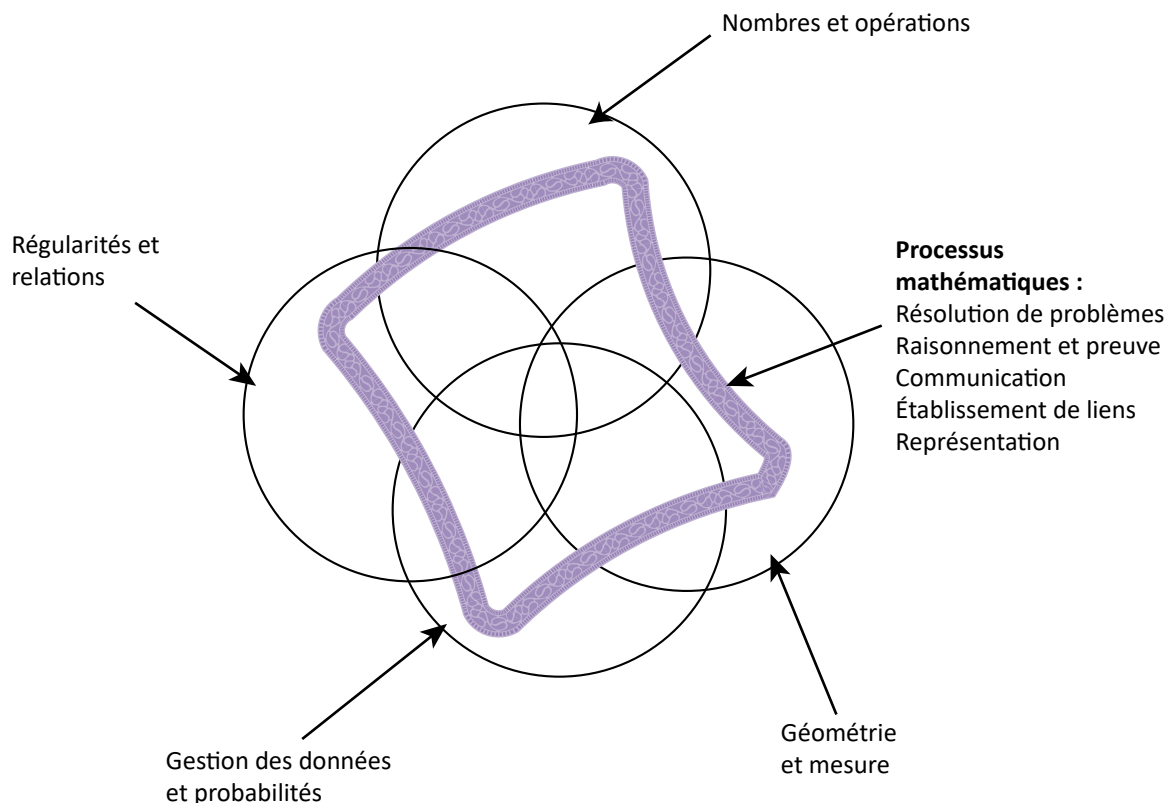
Nombres et opérations

Régularités et relations

Processus mathématiques :
Résolution de problèmes
Raisonnement et preuve
Communication
Établissement de liens
Représentation

Gestion des données et probabilités

Géométrie et mesure